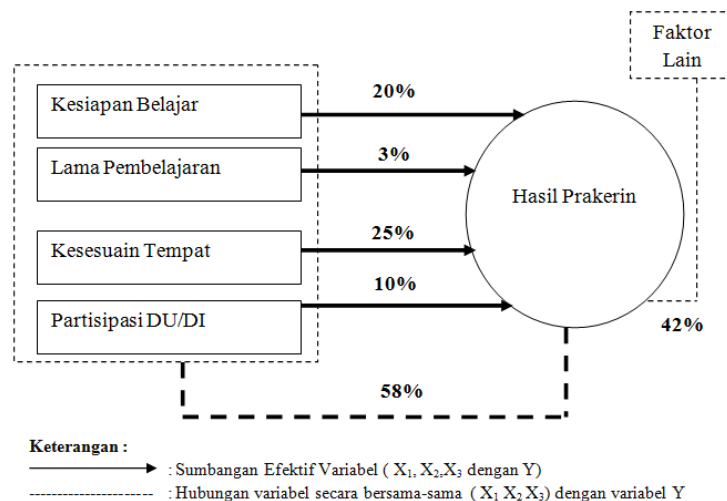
Faktor Lain

Kesiapan Belajar

Lama Pembelajaran

Kesesuain Tempat

Partisipasi DU/DI

20%

3%

25%

10%

Hasil Prakerin

42%

58%

Keterangan :

: Sumbangan Efektif Variabel ( $X_1, X_2, X_3$ dengan Y)

: Hubungan variabel secara bersama-sama ( $X_1 X_2 X_3$) dengan variabel Y